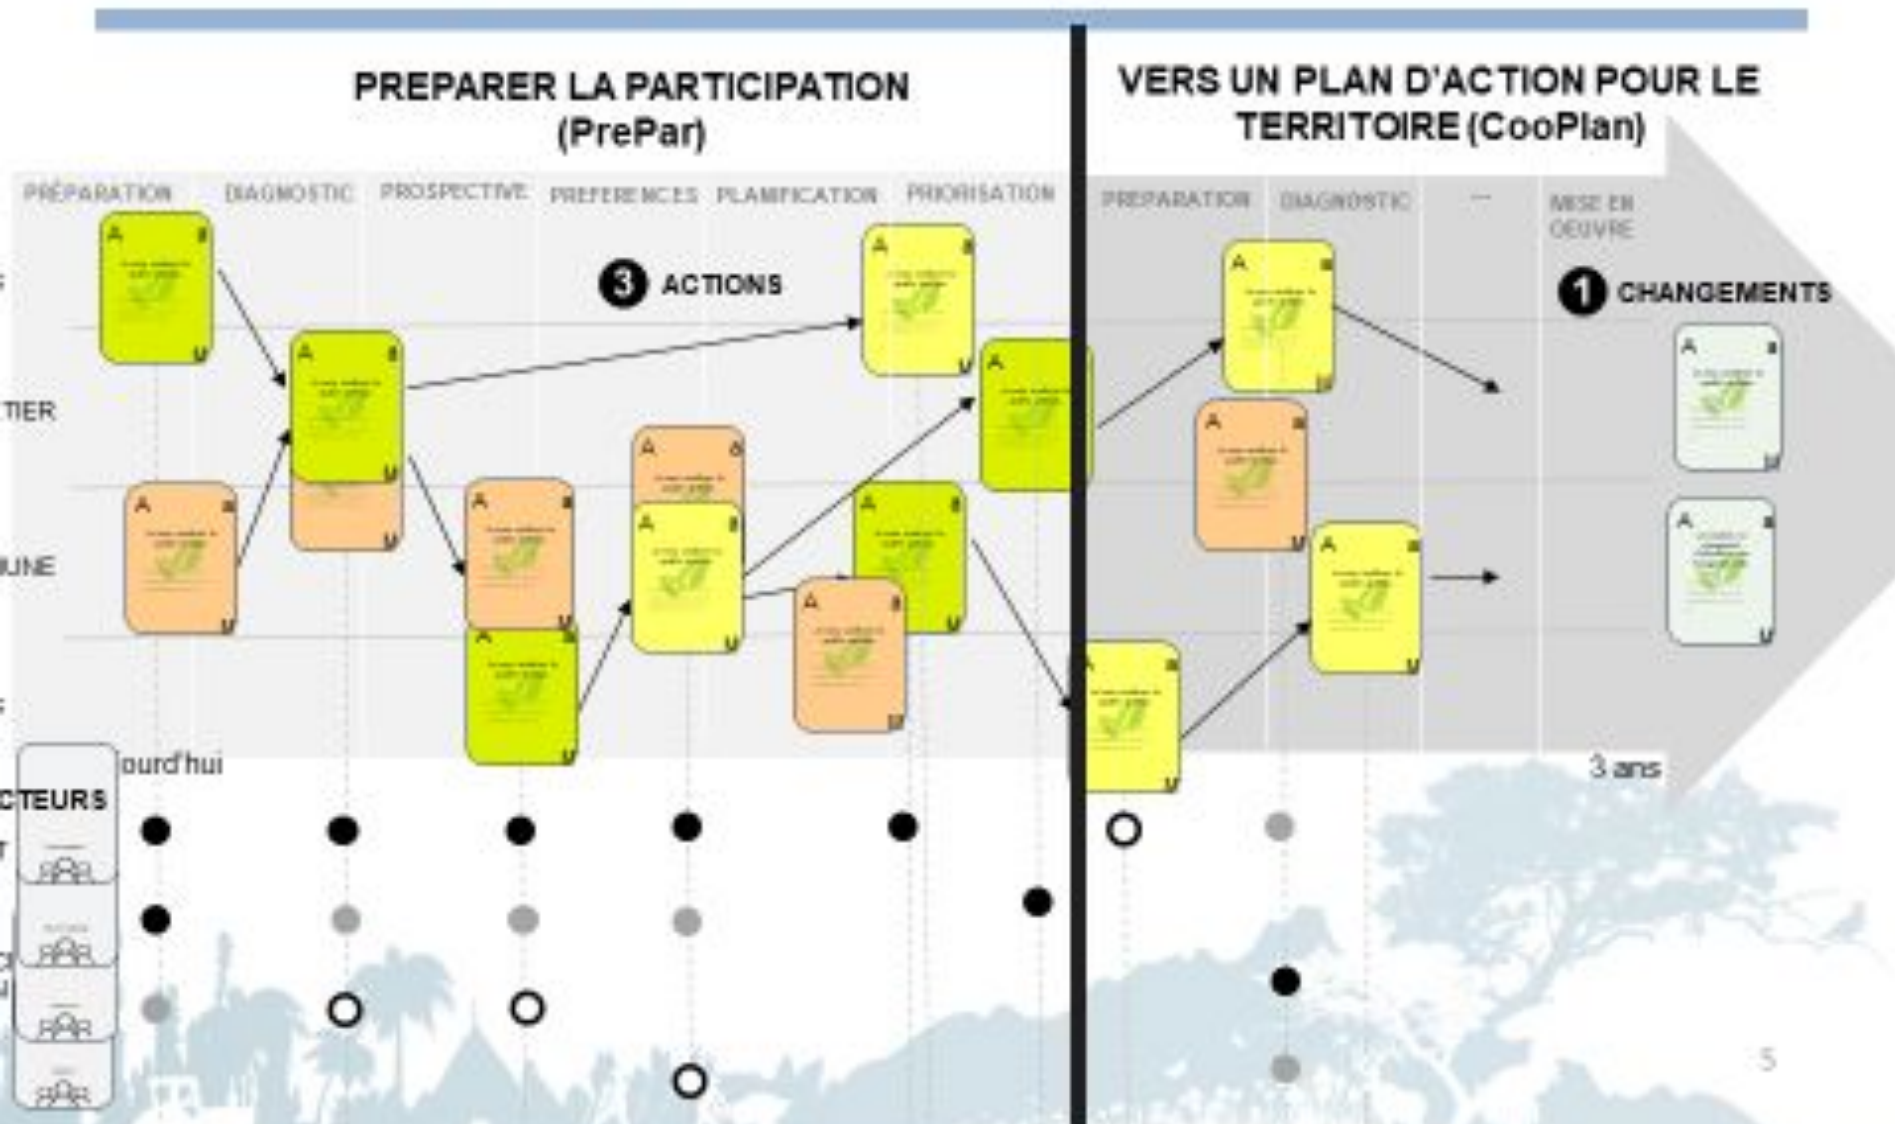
PREPARER LA PARTICIPATION (PrePar)

VERS UN PLAN D'ACTION POUR LE TERRITOIRE (CooPlan)

PRÉPARATION DIAGNOSTIC PROSPECTIVE PREFERENCES PLANIFICATION PRIORISATION

PREPARATION DIAGNOSTIC ... MISE EN OEUVRE

3 ACTIONS

1 CHANGEMENTS

TIER

UNE

ourd'hui

3 ans

CTEURS

5